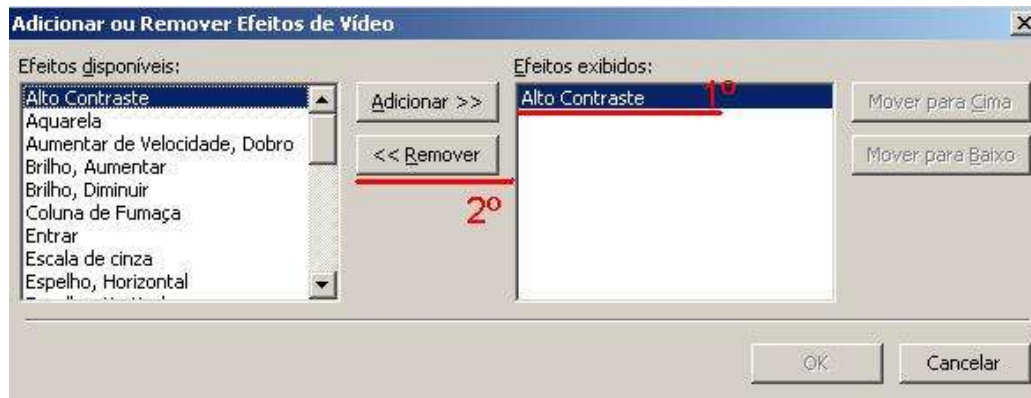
Adicionar ou Remover Efeitos de Vídeo

Efeitos disponíveis:

Alto Contraste
Aquarela
Aumentar de Velocidade, Dobro
Brilho, Aumentar
Brilho, Diminuir
Coluna de Fumaça
Entrar
Escala de cinza
Espelho, Horizontal
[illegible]

Adicionar >>

<< Remover

2º

Efeitos exibidos:

Alto Contraste

1º

Mover para Cima

Mover para Baixo

OK

Cancelar